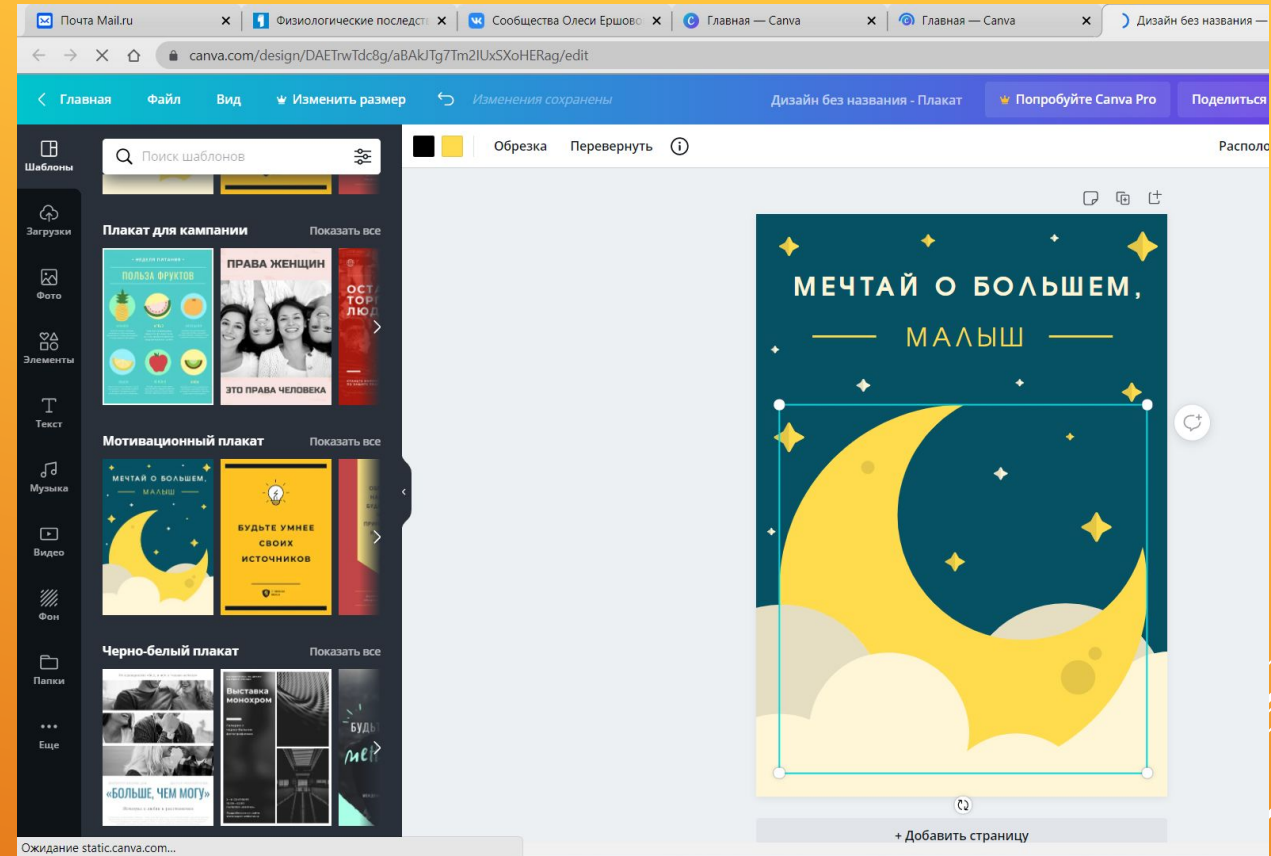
Почта Mail.ru
Физиологические последст
Сообщества Олеси Ершово
Главная — Canva
Главная — Canva
Дизайн без названия —

canva.com/design/DAETrwTdc8g/aBAkJTg7Tm2IUxSXoHERag/edit

Главная Файл Вид Изменить размер Изменения сохранены Дизайн без названия - Плакат Попробуйте Canva Pro Поделиться

Шаблоны
Загрузки
Фото
Элементы
Текст
Музыка
Видео
Фон
Папки
Еще

Поиск шаблонов

Плакат для кампании Показать все
НЕДЕЛЯ ПИТАНИЯ
ПОЛЬЗА ФРУКТОВ
ПРАВА ЖЕНЩИН
ЭТО ПРАВА ЧЕЛОВЕКА
ОСТА ТОРГ ЛЮД

Мотивационный плакат Показать все
МЕЧТАЙ О БОЛЬШЕМ, МАЛЫШ
БУДЬТЕ УМНЕЕ СВОИХ ИСТОЧНИКОВ

Черно-белый плакат Показать все
Выставка монохром
«БОЛЬШЕ, ЧЕМ МОГУ»
БУДЬ

Обрезка Перевернуть Располо

МЕЧТАЙ О БОЛЬШЕМ,
МАЛЫШ

+ Добавить страницу

Ожидание static.canva.com...